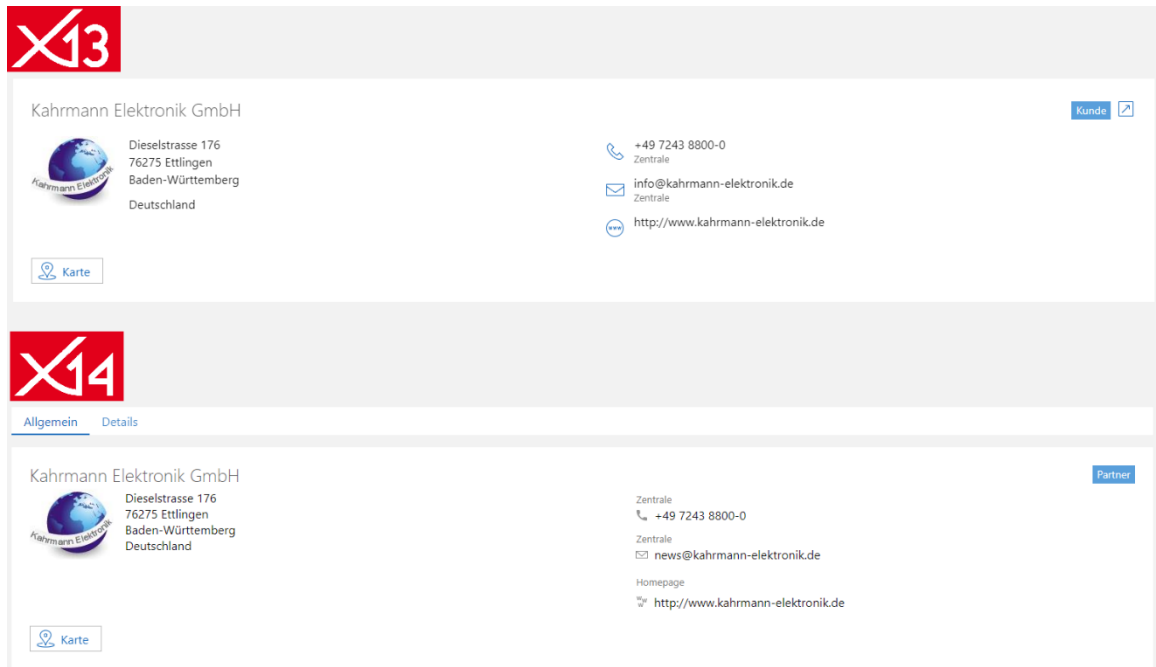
X13

Kahrmann Elektronik GmbH

Kunde

Kahrmann Elektronik

Dieselstrasse 176
76275 Ettlingen
Baden-Württemberg

Deutschland

+49 7243 8800-0
Zentrale

info@kahrmann-elektronik.de
Zentrale

http://www.kahrmann-elektronik.de

Karte

X14

Allgemein Details

Kahrmann Elektronik GmbH

Partner

Kahrmann Elektronik

Dieselstrasse 176
76275 Ettlingen
Baden-Württemberg
Deutschland

Zentrale
+49 7243 8800-0

Zentrale
news@kahrmann-elektronik.de

Homepage
http://www.kahrmann-elektronik.de

Karte